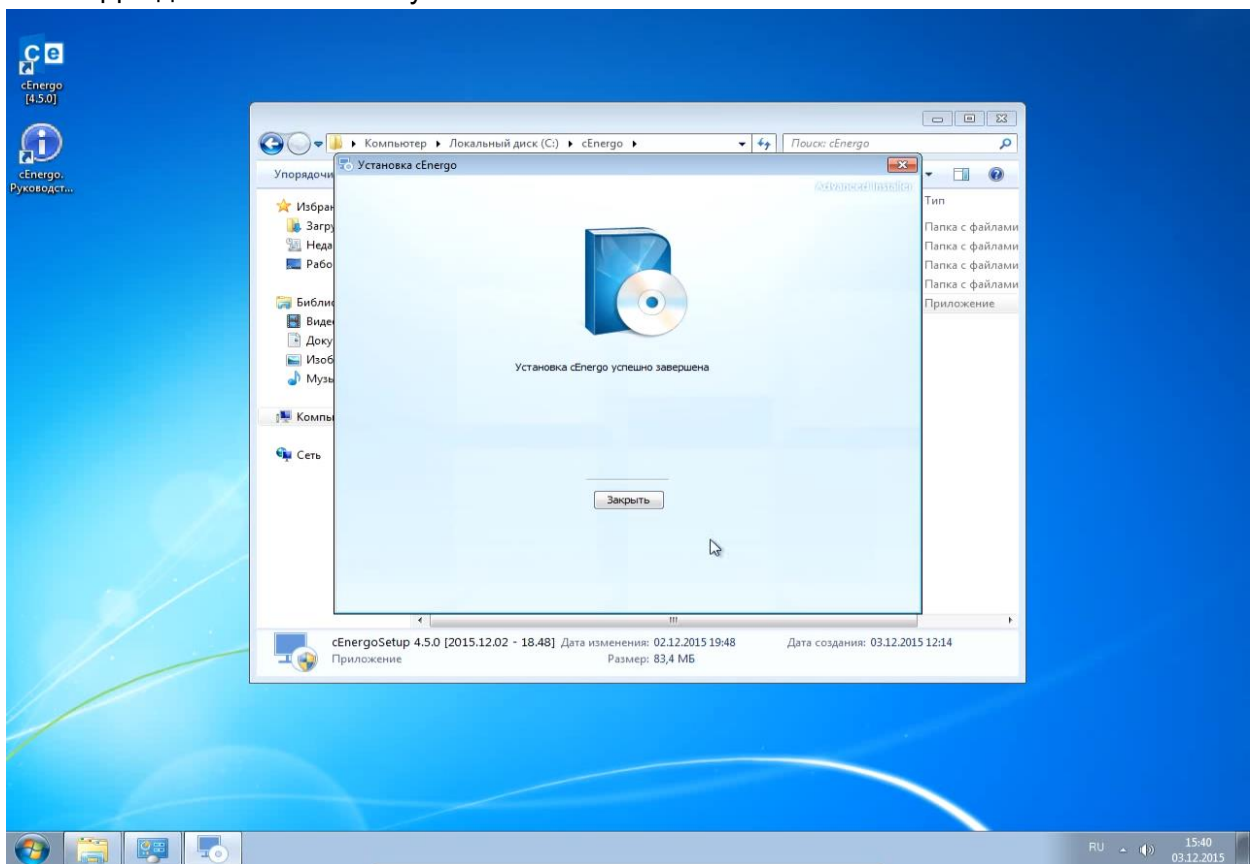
cEnergo [4.5.0]

cEnergo. Руководст...

Компьютер ▸ Локальный диск (C:) ▸ cEnergo ▸

Поиск: cEnergo

Упорядочи

Избран
Загру
Неда
Рабо

Библи
Виде
Доку
Изоб
Музы

Компь

Сеть

Тип
Папка с файлами
Папка с файлами
Папка с файлами
Папка с файлами
Приложение

Установка cEnergo

Advanced Installer

Установка cEnergo успешно завершена

Закрыть

cEnergoSetup 4.5.0 [2015.12.02 - 18.48] Дата изменения: 02.12.2015 19:48 Дата создания: 03.12.2015 12:14
Приложение Размер: 83,4 МБ

RU 15:40 03.12.2015